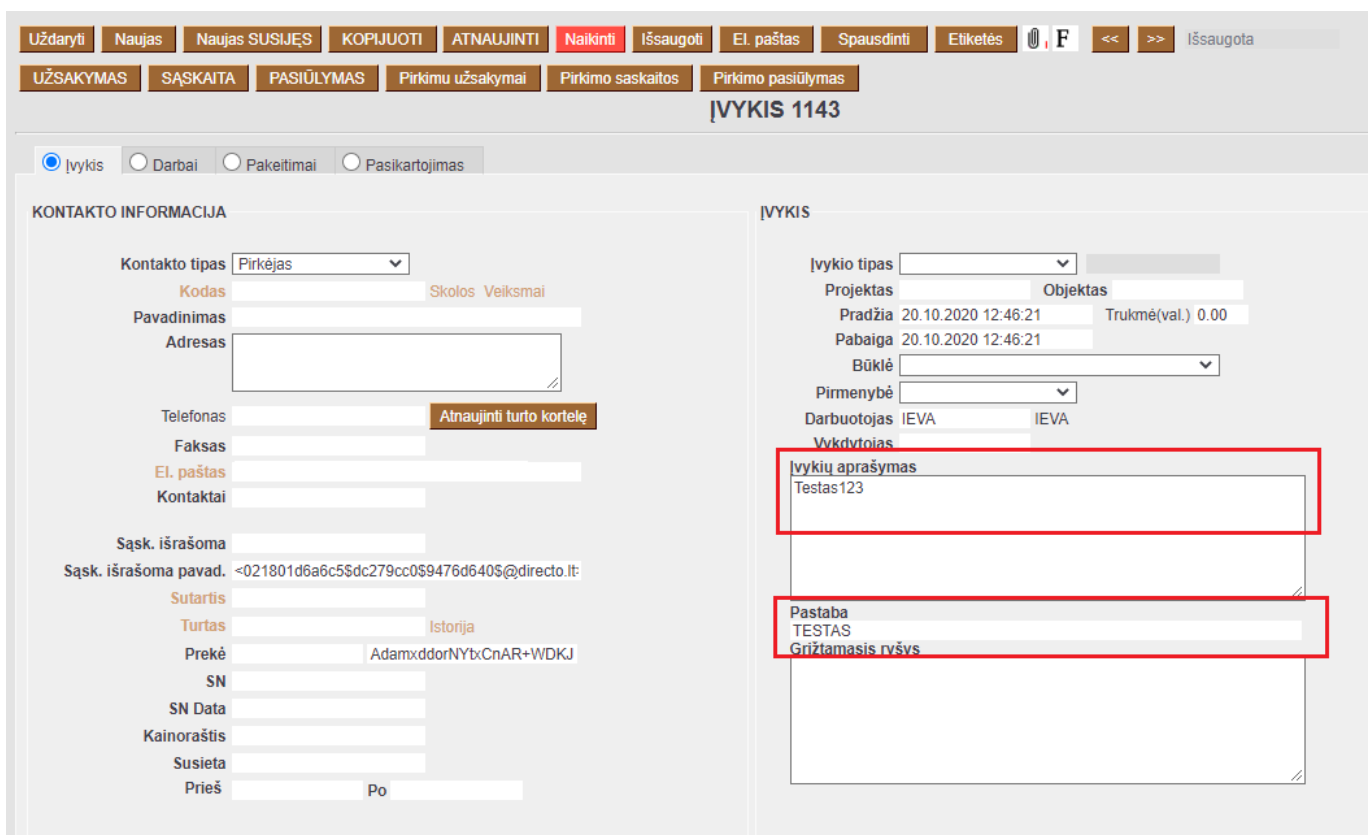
Uždaryti Naujas Naujas SUSIJĘS KOPIJUOTI ATNAUJINTI Naikinti Išsaugoti El. paštas Spausdinti Etiketės F << >> Išsaugota

UŽSAKYMAS SĄSKAITA PASIŪLYMAS Pirkimu užsakymai Pirkimo saskaitos Pirkimo pasiūlymas

ĮVYKIS 1143

Įvykis Darbai Pakeitimai Pasikartojimas

KONTAKTO INFORMACIJA

Kontakto tipas Pirkėjas
Kodas Skolos Veiksmai
Pavadinimas
Adresas
Telefonas Atnaujinti turto kortelę
Faksas
El. paštas
Kontaktai
Sąsk. išrašoma
Sąsk. išrašoma pavad. <021801d6a6c5$dc279cc0$9476d640$@directo.lt>
Sutartis
Turtas Istorija
Prekė AdamxddorNYtxCnAR+WDKJ
SN
SN Data
Kainoraštis
Susieta
Prieš Po

ĮVYKIS

Įvykio tipas
Projektas Objektas
Pradžia 20.10.2020 12:46:21 Trukmė(val.) 0.00
Pabaiga 20.10.2020 12:46:21
Būklė
Pirmenybė
Darbuotojas IEVA IEVA
Vykdytojas
Įvykių aprašymas
Testas123
Pastaba
TESTAS
Grįžtamasis ryšys